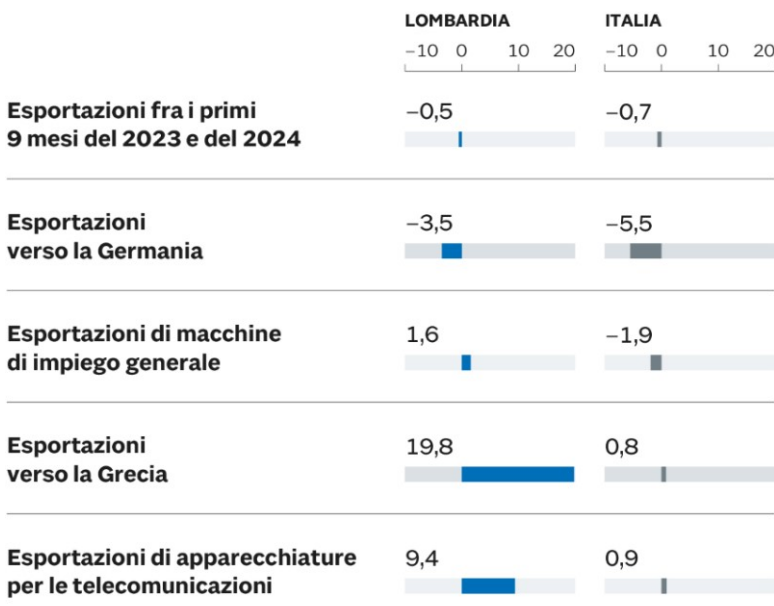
LOMBARDIA
–10 0 10 20

ITALIA
–10 0 10 20

Esportazioni fra i primi 9 mesi del 2023 e del 2024
–0,5
–0,7

Esportazioni verso la Germania
–3,5
–5,5

Esportazioni di macchine di impiego generale
1,6
–1,9

Esportazioni verso la Grecia
19,8
0,8

Esportazioni di apparecchiature per le telecomunicazioni
9,4
0,9